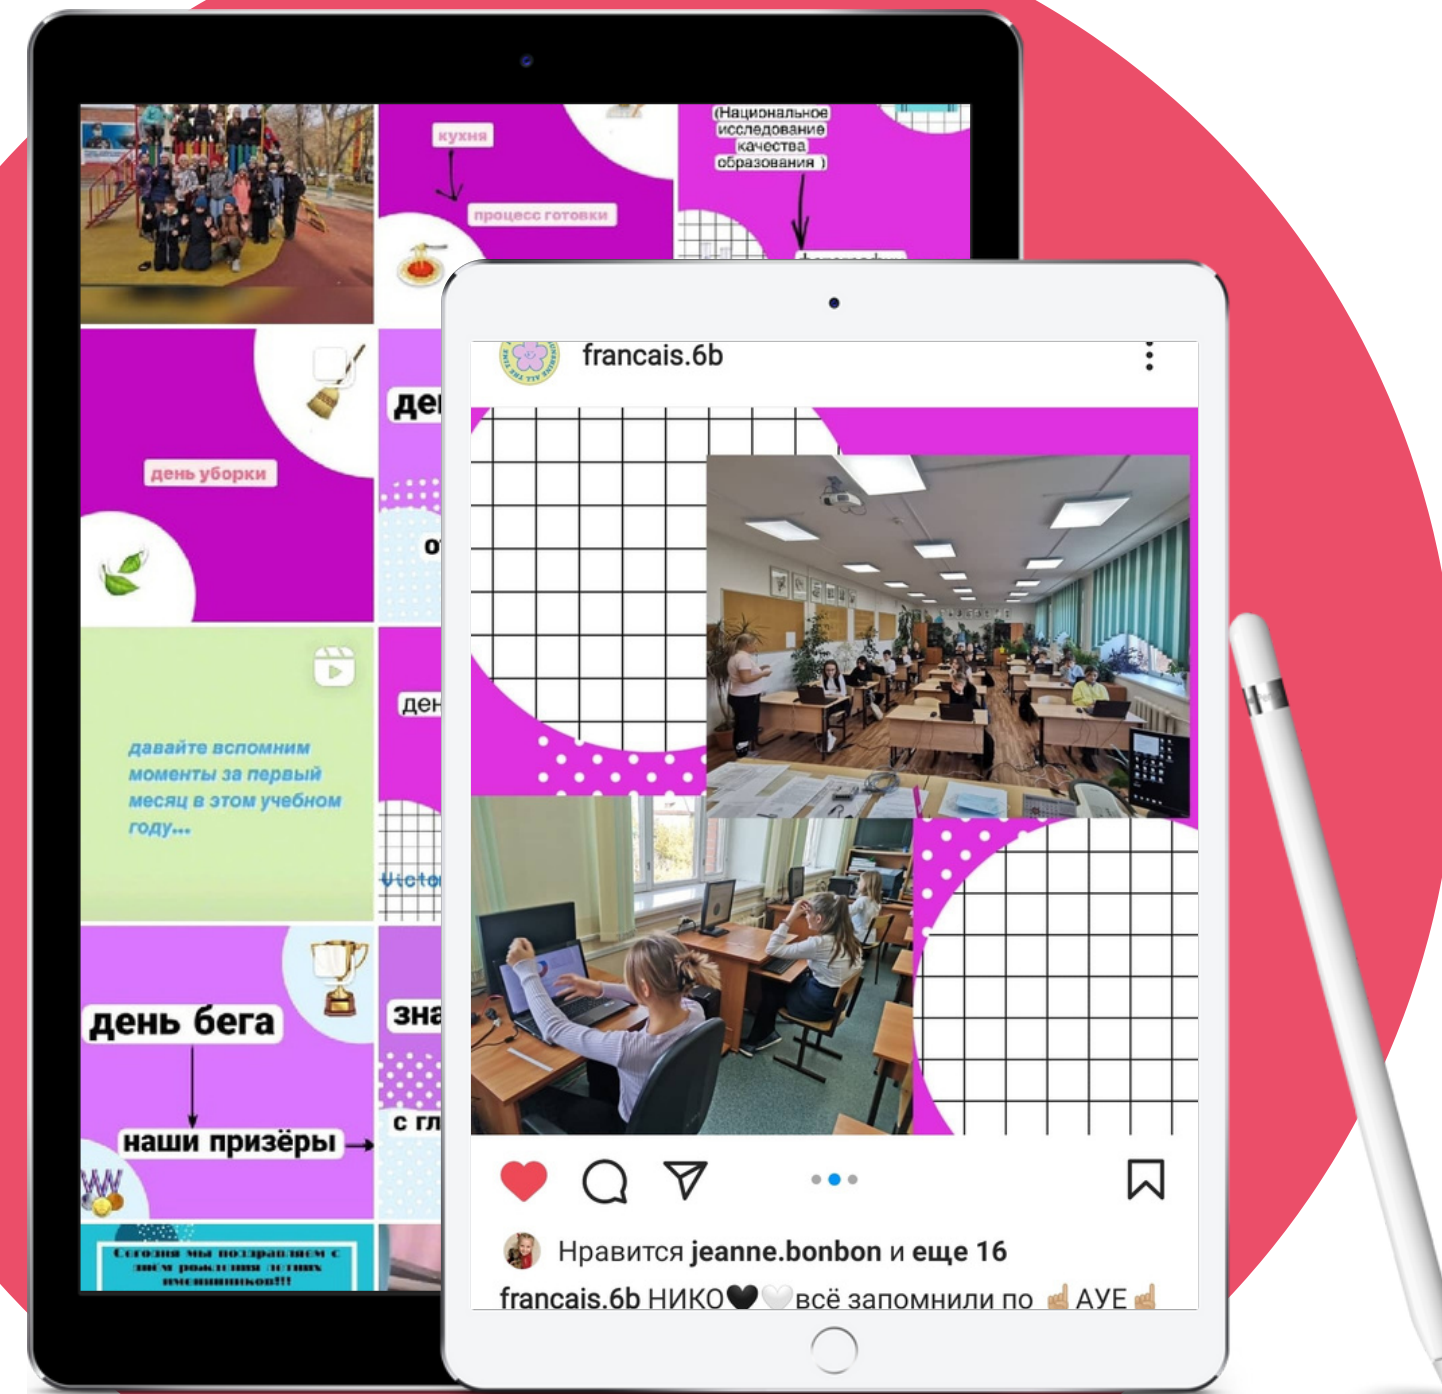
кухня

процесс готовки

(Национальное исследование качества образования )

день уборки

давайте вспомним моменты за первый месяц в этом учебном году...

день бега

наши призёры

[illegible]

де

о

ден

Victo

зна

с гл

francais.6b

Нравится jeanne.bonbon и еще 16

francais.6b НИКО🖤🤍всё запомнили по 🤙 АУЕ 🤙